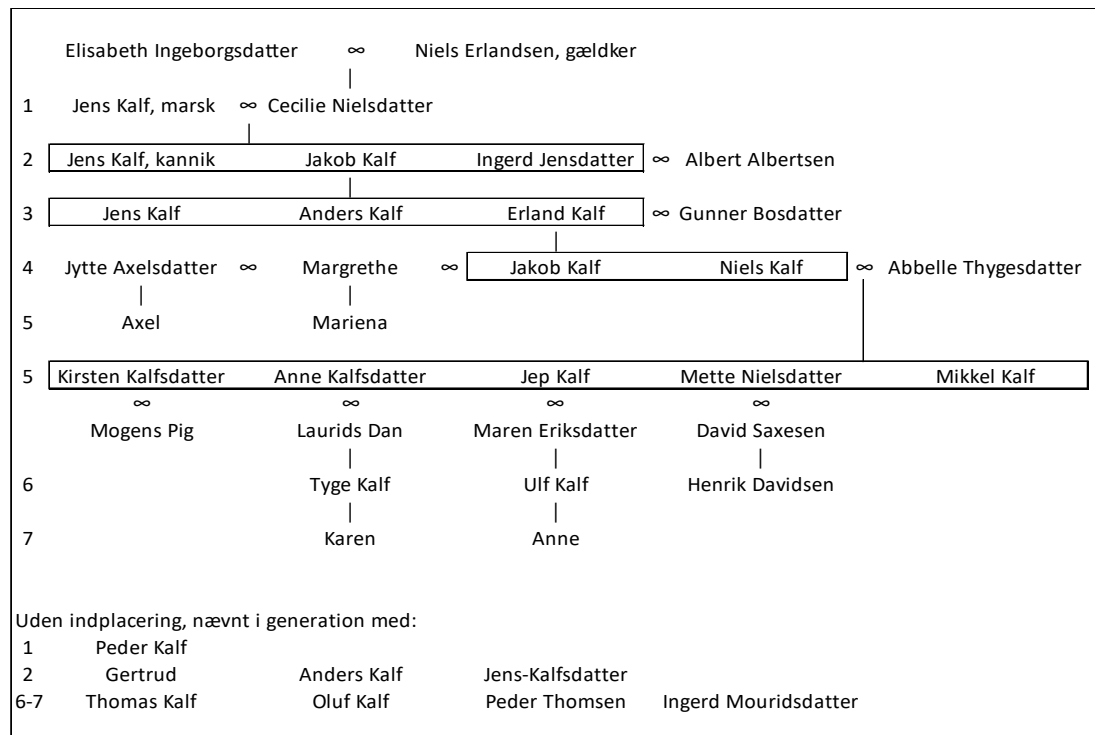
Elisabeth Ingeborgsdatter ∞ Niels Erlandsen, gældker

1 Jens Kalf, marsk ∞ Cecilie Nielsdatter

2 Jens Kalf, kannik Jakob Kalf Ingerd Jensdatter ∞ Albert Albertsen

3 Jens Kalf Anders Kalf Erland Kalf ∞ Gunner Bosdatter

4 Jytte Axelsdatter ∞ Margrethe ∞ Jakob Kalf Niels Kalf ∞ Abbelle Thygesdatter

5 Axel Mariena

5 Kirsten Kalfsdatter Anne Kalfsdatter Jep Kalf Mette Nielsdatter Mikkel Kalf

∞ ∞ ∞ ∞

Mogens Pig Laurids Dan Maren Eriksdatter David Saxesen

6 Tyge Kalf Ulf Kalf Henrik Davidsen

7 Karen Anne

Uden indplacering, nævnt i generation med:
1 Peder Kalf
2 Gertrud Anders Kalf Jens-Kalfsdatter
6-7 Thomas Kalf Oluf Kalf Peder Thomsen Ingerd Mouridsdatter